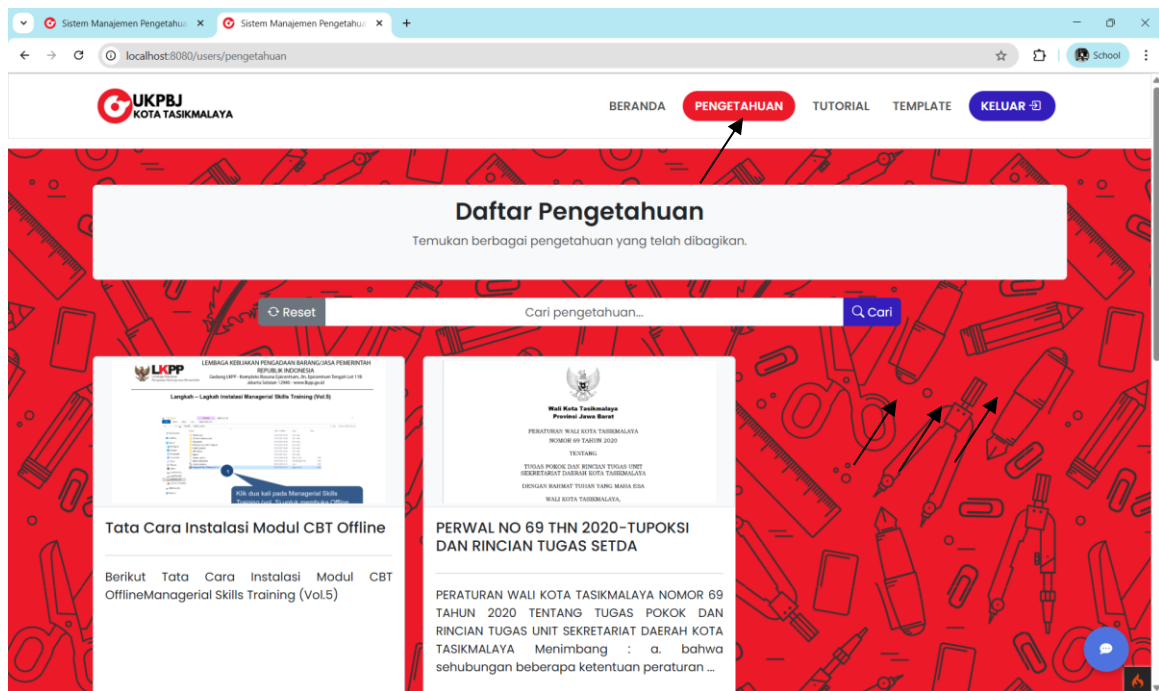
Sistem Manajemen Pengetahua ×
Sistem Manajemen Pengetahua ×
+
localhost:8080/users/pengetahuan
School

UKPBJ
KOTA TASIKMALAYA

BERANDA
PENGETAHUAN
TUTORIAL
TEMPLATE
KELUAR

Daftar Pengetahuan
Temukan berbagai pengetahuan yang telah dibagikan.

Reset
Cari pengetahuan...
Cari

LKPP
LEMBAGA KEBIJAKAN PENGADAAN BARANG/JASA PEMERINTAH
REPUBLIK INDONESIA
Gedung LKPP - Kompleks Rasuna Epicentrum, Jln. Epicentrum Tengah Lot 11B
Jakarta Selatan 12940 - www.lkpp.go.id
Langkah – Langkah Instalasi Managerial Skills Training (Vol.5)
Klik dua kali pada Managerial Skills Training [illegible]

Tata Cara Instalasi Modul CBT Offline

Berikut Tata Cara Instalasi Modul CBT OfflineManagerial Skills Training (Vol.5)

Wali Kota Tasikmalaya
Provinsi Jawa Barat
PERATURAN WALI KOTA TASIKMALAYA
NOMOR 69 TAHUN 2020
TENTANG
TUGAS POKOK DAN RINCIAN TUGAS UNIT
SEKRETARIAT DAERAH KOTA TASIKMALAYA
DENGAN RAHMAT TUHAN YANG MAHA ESA
WALI KOTA TASIKMALAYA,

PERWAL NO 69 THN 2020-TUPOKSI DAN RINCIAN TUGAS SETDA

PERATURAN WALI KOTA TASIKMALAYA NOMOR 69 TAHUN 2020 TENTANG TUGAS POKOK DAN RINCIAN TUGAS UNIT SEKRETARIAT DAERAH KOTA TASIKMALAYA Menimbang : a. bahwa sehubungan beberapa ketentuan peraturan ...